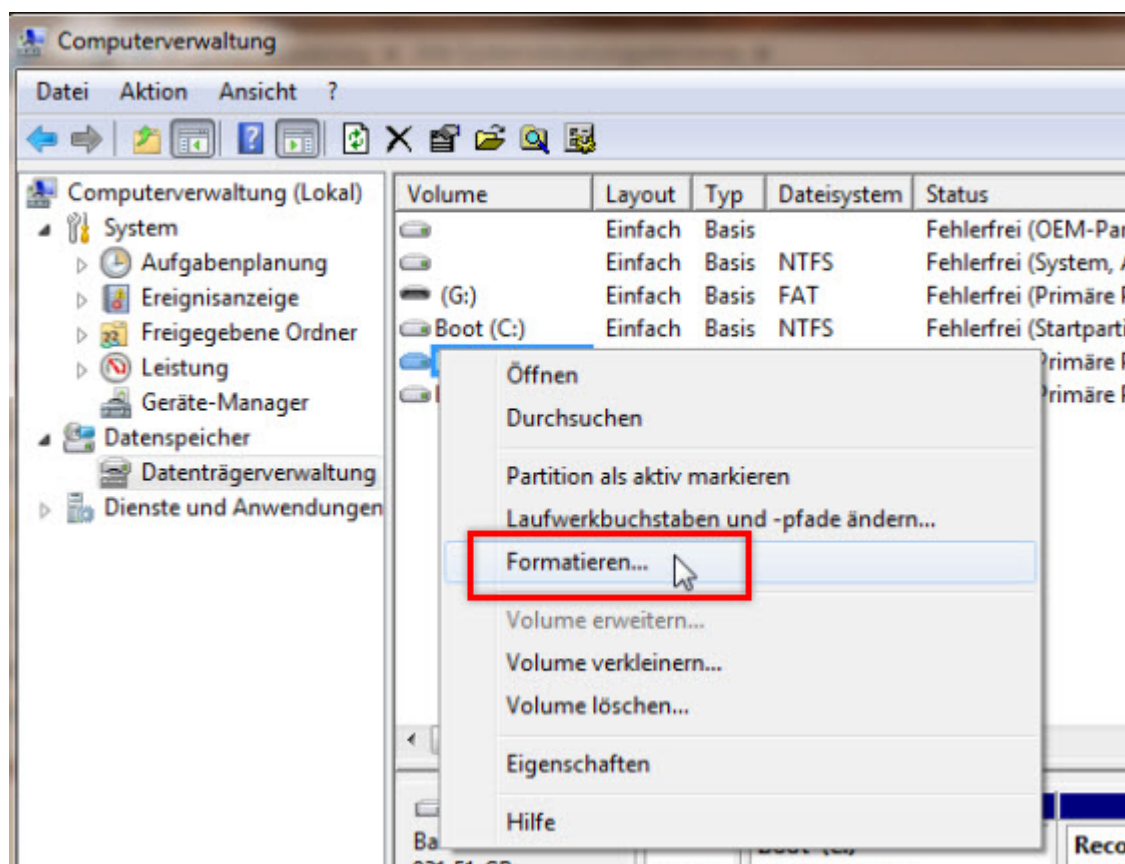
Computerverwaltung

Datei Aktion Ansicht ?

Computerverwaltung (Lokal)
System
Aufgabenplanung
Ereignisanzeige
Freigegebene Ordner
Leistung
Geräte-Manager
Datenspeicher
Datenträgerverwaltung
Dienste und Anwendungen

| Volume | Layout | Typ | Dateisystem | Status |
|---|---|---|---|---|
| | Einfach | Basis | | Fehlerfrei (OEM-Par |
| | Einfach | Basis | NTFS | Fehlerfrei (System, A |
| (G:) | Einfach | Basis | FAT | Fehlerfrei (Primäre P |
| Boot (C:) | Einfach | Basis | NTFS | Fehlerfrei (Startparti |
| | | | | Primäre P |
| | | | | Primäre P |

Öffnen
Durchsuchen
Partition als aktiv markieren
Laufwerkbuchstaben und -pfade ändern...
Formatieren...
Volume erweitern...
Volume verkleinern...
Volume löschen...
Eigenschaften
Hilfe

Ba
Reco